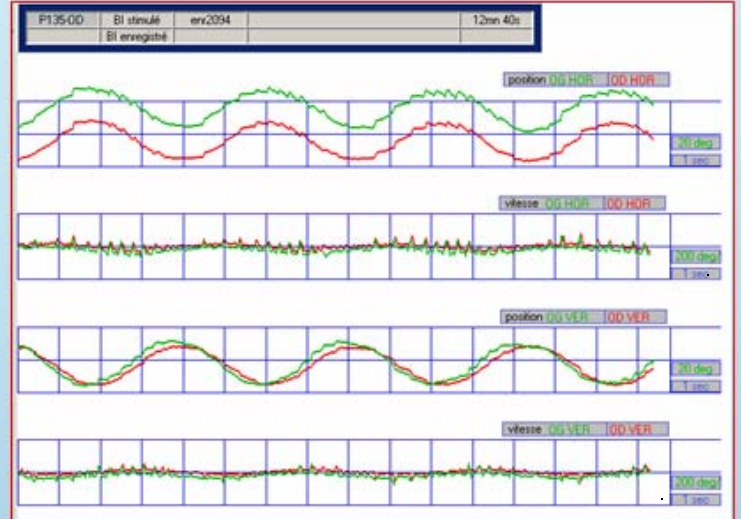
| P135-OD | BI stimulé | enr2094 | | 12mn 40s |
|---|---|---|---|---|
| | BI enregistré | | | |

position OG HOR OD HOR

20 deg
1 sec

vitesse OG HOR OD HOR

200 deg
1 sec

position OG VER OD VER

20 deg
1 sec

vitesse OG VER OD VER

200 deg
1 sec